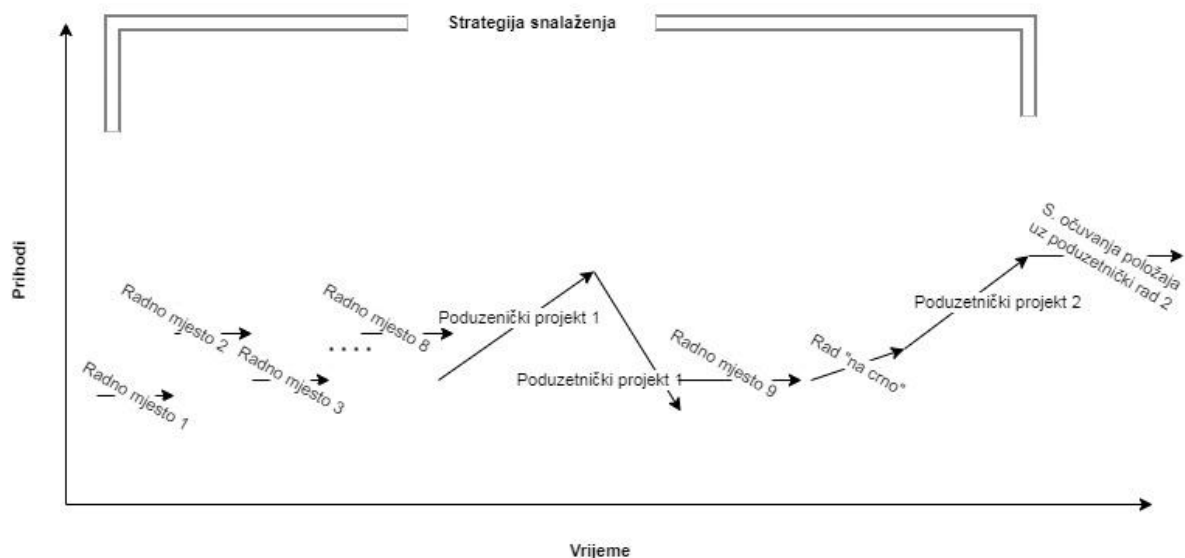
Strategija snalaženja

Prihodi

Radno mjesto 1

Radno mjesto 2

Radno mjesto 3

. . . .

Radno mjesto 8

Poduzenički projekt 1

Poduzetnički projekt 1

Radno mjesto 9

Rad "na crno"

Poduzetnički projekt 2

S. očuvanja položaja uz poduzetnički rad 2

Vrijeme